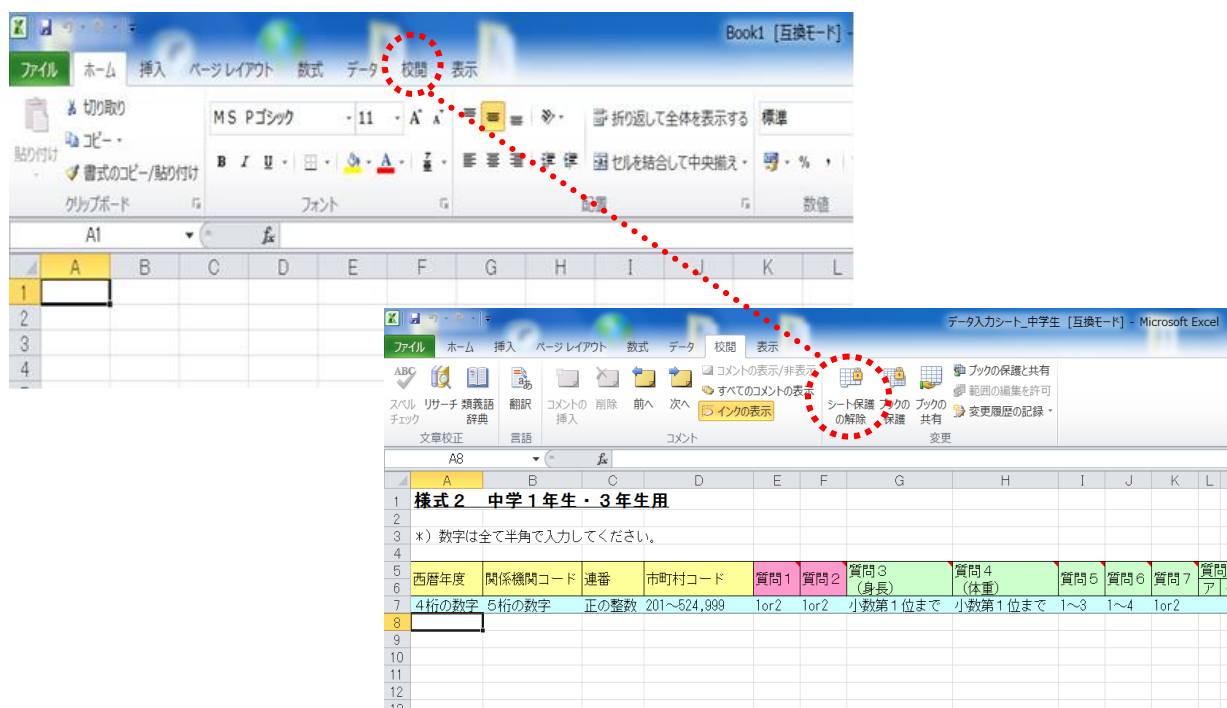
Book1 [互換モード]

ファイル ホーム 挿入 ページレイアウト 数式 データ 校閲 表示

切り取り
コピー
貼り付け
書式のコピー/貼り付け
クリップボード

MS Pゴシック 11
フォント

折り返して全体を表示する
セルを結合して中央揃え
配置

標準
数値

A1

| | A | B | C | D | E | F | G | H | I | J | K | L |
|---|---|---|---|---|---|---|---|---|---|---|---|---|
| 1 | | | | | | | | | | | | |
| 2 | | | | | | | | | | | | |
| 3 | | | | | | | | | | | | |
| 4 | | | | | | | | | | | | |

データ入力シート_中学生 [互換モード] - Microsoft Excel

ファイル ホーム 挿入 ページレイアウト 数式 データ 校閲 表示

スペル チェック
リサーチ
類義語辞典
文章校正
翻訳
言語
コメントの挿入
削除
前へ
次へ
コメントの表示/非表示
すべてのコメントの表示
インクの表示
コメント
シート保護の解除
ブックの保護
ブックの共有
ブックの保護と共有
範囲の編集を許可
変更履歴の記録
変更

A8

| | A | B | C | D | E | F | G | H | I | J | K | L |
|---|---|---|---|---|---|---|---|---|---|---|---|---|
| 1 | 様式2 中学1年生・3年生用 | | | | | | | | | | | |
| 2 | | | | | | | | | | | | |
| 3 | *) 数字は全て半角で入力してください。 | | | | | | | | | | | |
| 4 | | | | | | | | | | | | |
| 5 | 西暦年度 | 関係機関コード | 連番 | 市町村コード | 質問1 | 質問2 | 質問3 (身長) | 質問4 (体重) | 質問5 | 質問6 | 質問7 | 質問ア |
| 7 | 4桁の数字 | 5桁の数字 | 正の整数 | 201~524,999 | 1or2 | 1or2 | 小数第1位まで | 小数第1位まで | 1~3 | 1~4 | 1or2 | |
| 8 | | | | | | | | | | | | |
| 9 | | | | | | | | | | | | |
| 10 | | | | | | | | | | | | |
| 11 | | | | | | | | | | | | |
| 12 | | | | | | | | | | | | |